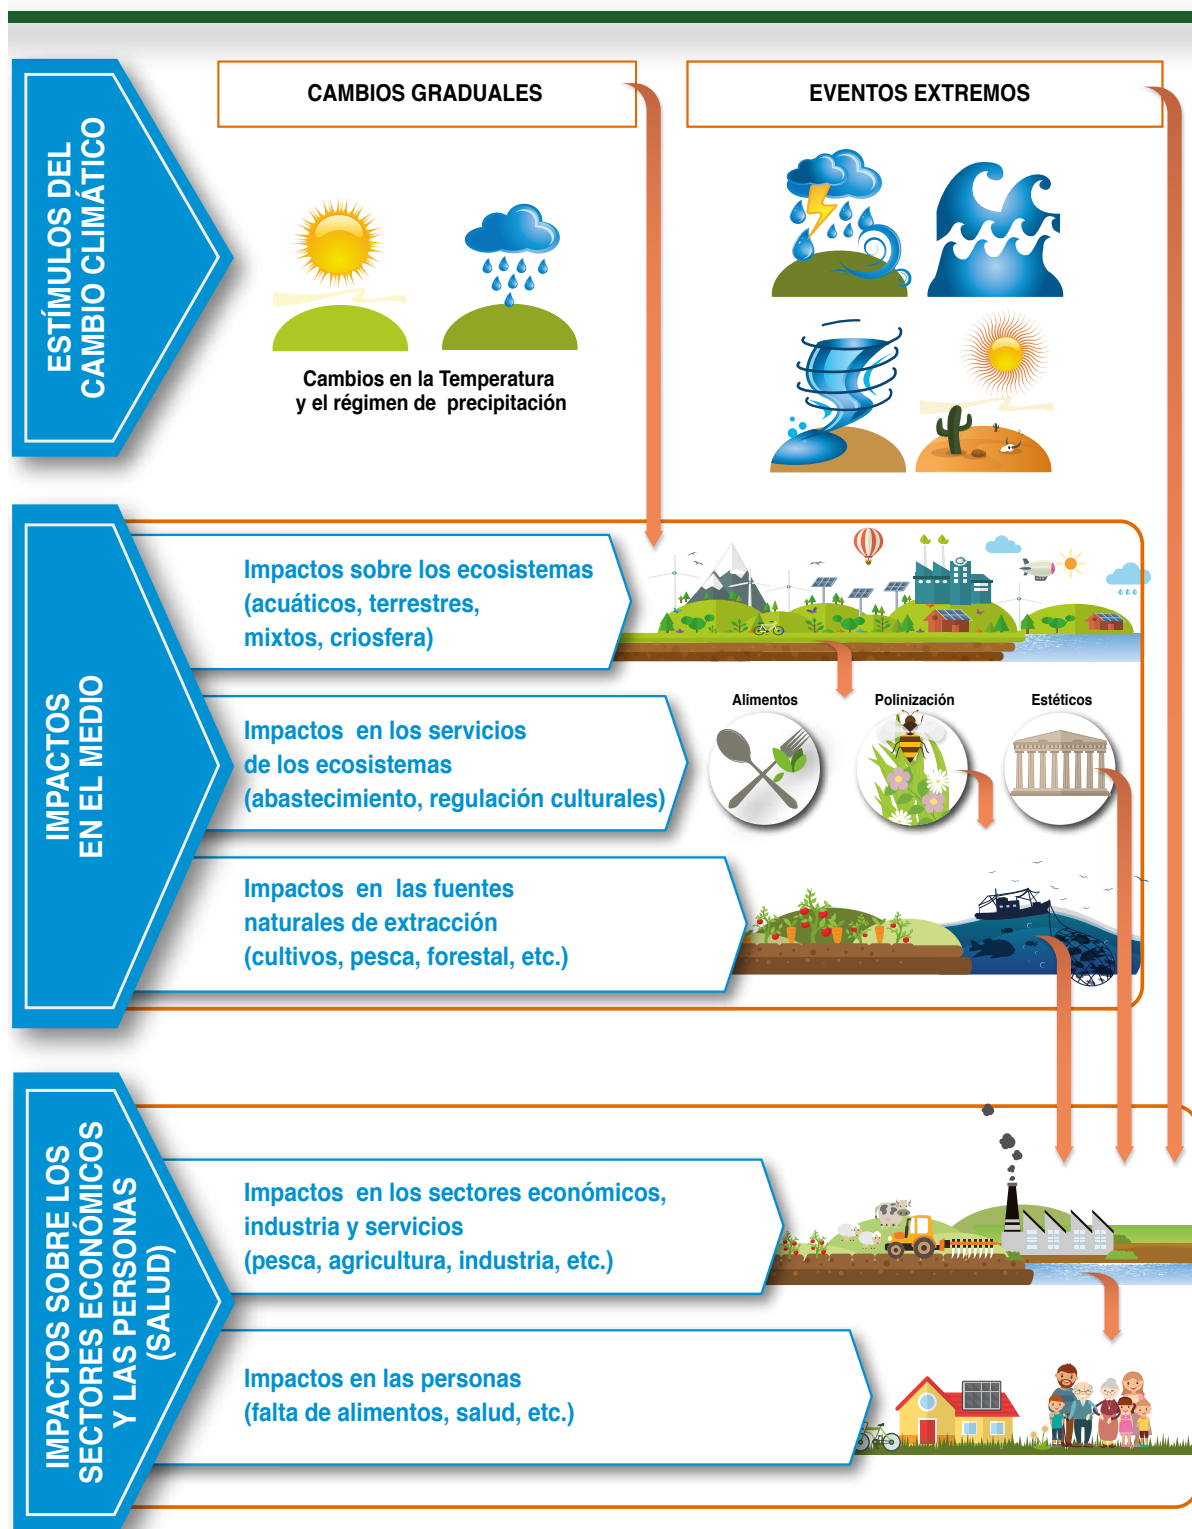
ESTÍMULOS DEL CAMBIO CLIMÁTICO

CAMBIOS GRADUALES

EVENTOS EXTREMOS

Cambios en la Temperatura y el régimen de precipitación

IMPACTOS EN EL MEDIO

Impactos sobre los ecosistemas (acuáticos, terrestres, mixtos, criosfera)

Impactos en los servicios de los ecosistemas (abastecimiento, regulación culturales)

Alimentos

Polinización

Estéticos

Impactos en las fuentes naturales de extracción (cultivos, pesca, forestal, etc.)

IMPACTOS SOBRE LOS SECTORES ECONÓMICOS Y LAS PERSONAS (SALUD)

Impactos en los sectores económicos, industria y servicios (pesca, agricultura, industria, etc.)

Impactos en las personas (falta de alimentos, salud, etc.)